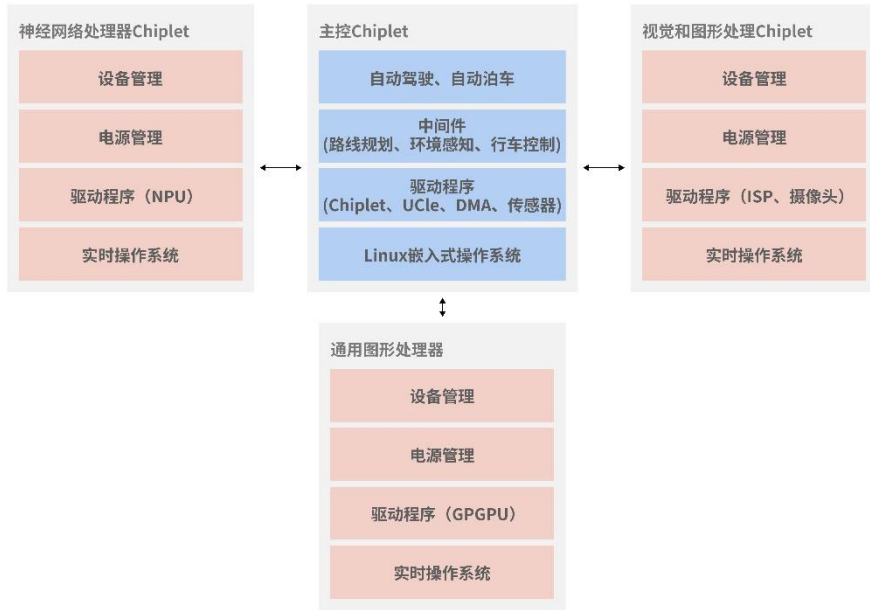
神经网络处理器Chiplet

设备管理

电源管理

驱动程序（NPU）

实时操作系统

主控Chiplet

自动驾驶、自动泊车

中间件
(路线规划、环境感知、行车控制)

驱动程序
(Chiplet、UCle、DMA、传感器)

Linux嵌入式操作系统

视觉和图形处理Chiplet

设备管理

电源管理

驱动程序（ISP、摄像头）

实时操作系统

通用图形处理器

设备管理

电源管理

驱动程序（GPGPU）

实时操作系统